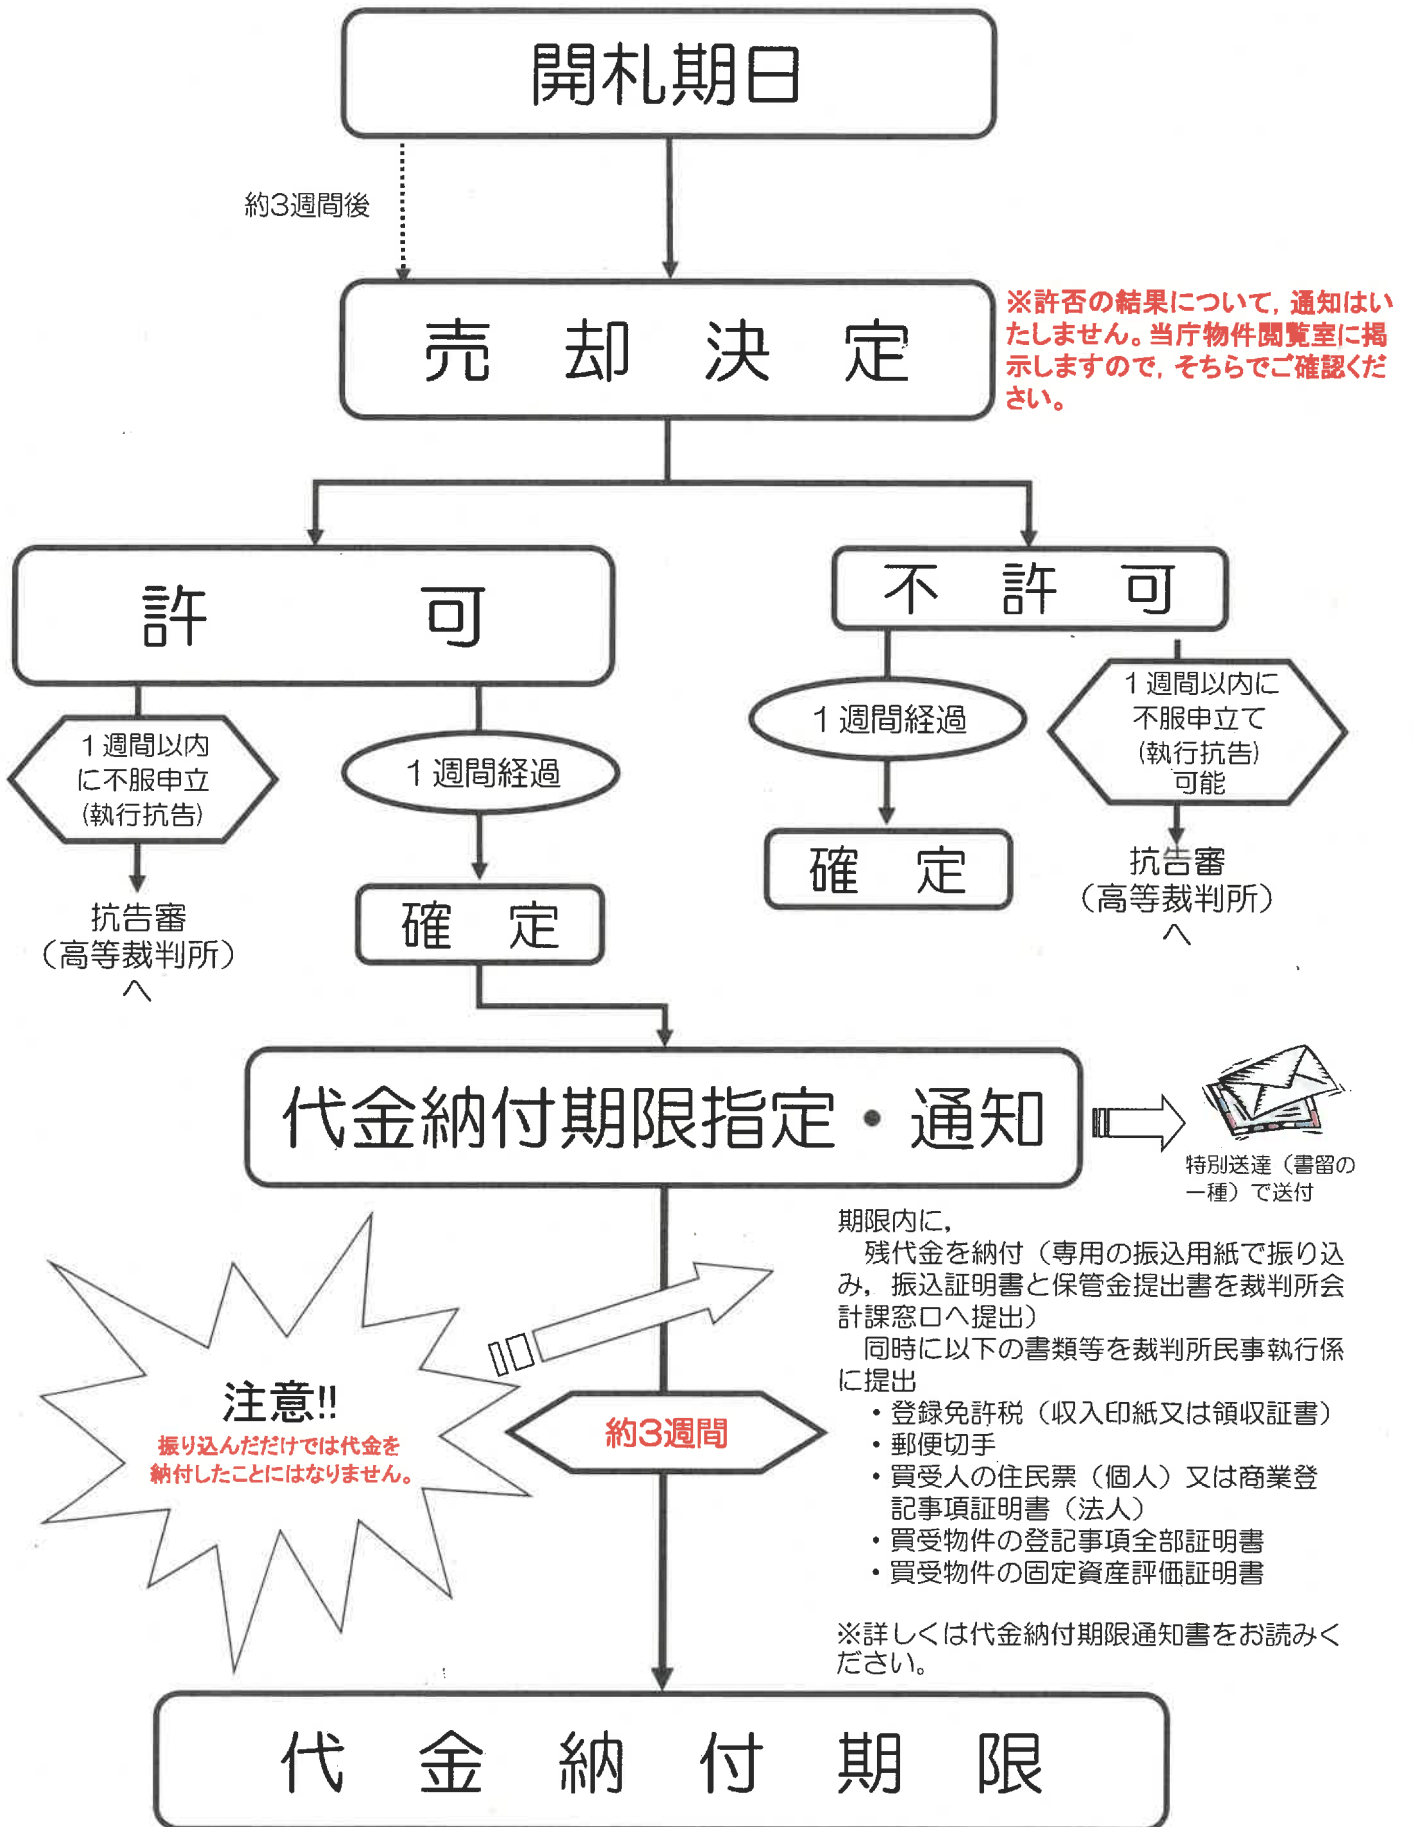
開札期日

約3週間後

売　却　決　定

※許否の結果について，通知はいたしません。当庁物件閲覧室に掲示しますので，そちらでご確認ください。

許　可

１週間以内に不服申立（執行抗告）

抗告審（高等裁判所）へ

１週間経過

確　定

不　許　可

１週間経過

確　定

１週間以内に不服申立て（執行抗告）可能

抗告審（高等裁判所）へ

代金納付期限指定・通知

特別送達（書留の一種）で送付

期限内に，
残代金を納付（専用の振込用紙で振り込み，振込証明書と保管金提出書を裁判所会計課窓口へ提出）
同時に以下の書類等を裁判所民事執行係に提出
・登録免許税（収入印紙又は領収証書）
・郵便切手
・買受人の住民票（個人）又は商業登記事項証明書（法人）
・買受物件の登記事項全部証明書
・買受物件の固定資産評価証明書

※詳しくは代金納付期限通知書をお読みください。

注意!!
振り込んだだけでは代金を納付したことにはなりません。

約3週間

代　金　納　付　期　限